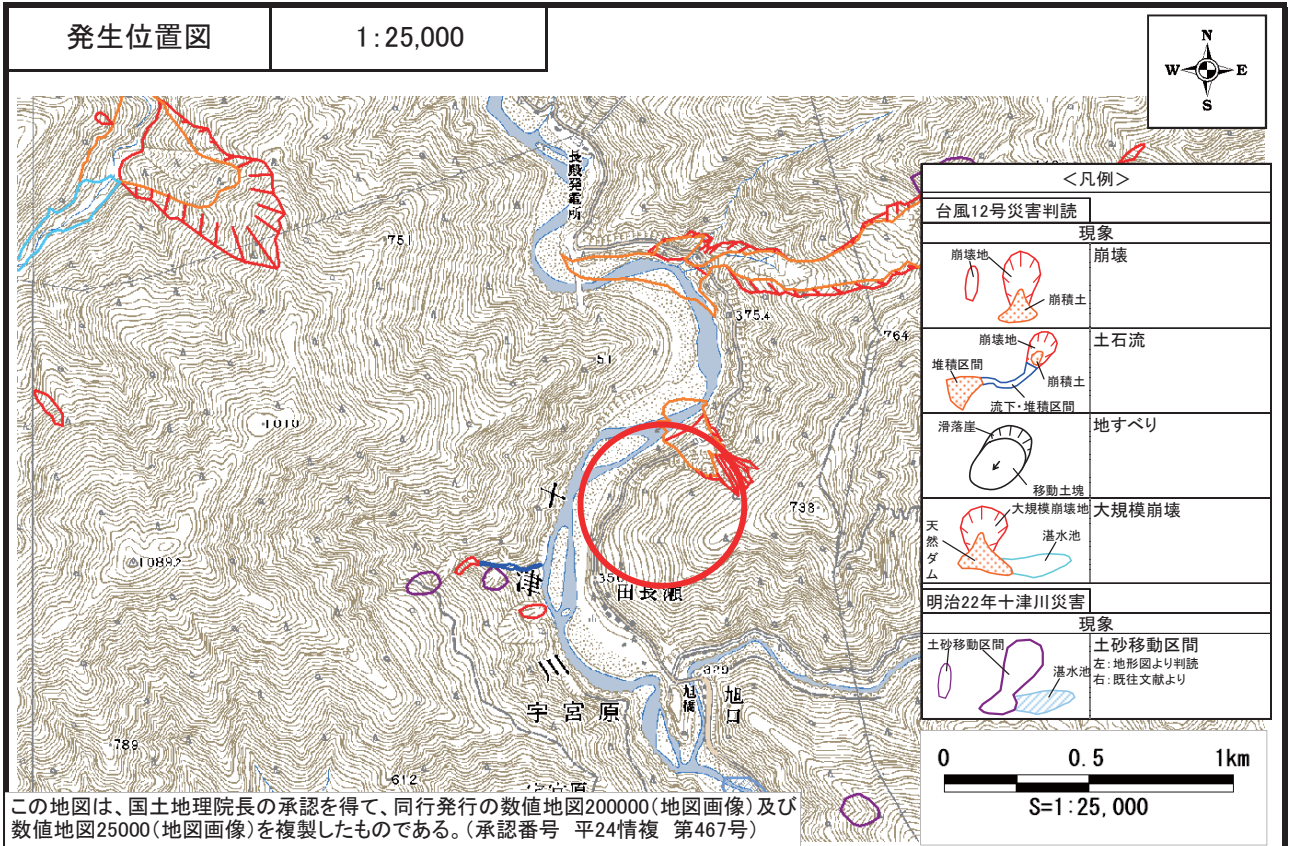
発生位置図 | 1:25,000

N
W E
S

＜凡例＞

台風12号災害判読

| 現象 | |
|---|---|
| 崩壊地 崩積土 | 崩壊 |
| 崩壊地 堆積区間 崩積土 流下・堆積区間 | 土石流 |
| 滑落崖 移動土塊 | 地すべり |
| 大規模崩壊地 天然ダム 湛水池 | 大規模崩壊 |

明治22年十津川災害

| 現象 | |
|---|---|
| 土砂移動区間 湛水池 | 土砂移動区間 左：地形図より判読 右：既往文献より |

長殿発電所
751
375.4
764
51
1010
738
10892
十
津
川
350
田長瀬
329
旭橋
旭口
宇宮原
789
612

0 0.5 1km
S=1:25,000

この地図は、国土地理院長の承認を得て、同行発行の数値地図200000(地図画像)及び数値地図25000(地図画像)を複製したものである。(承認番号 平24情複 第467号)